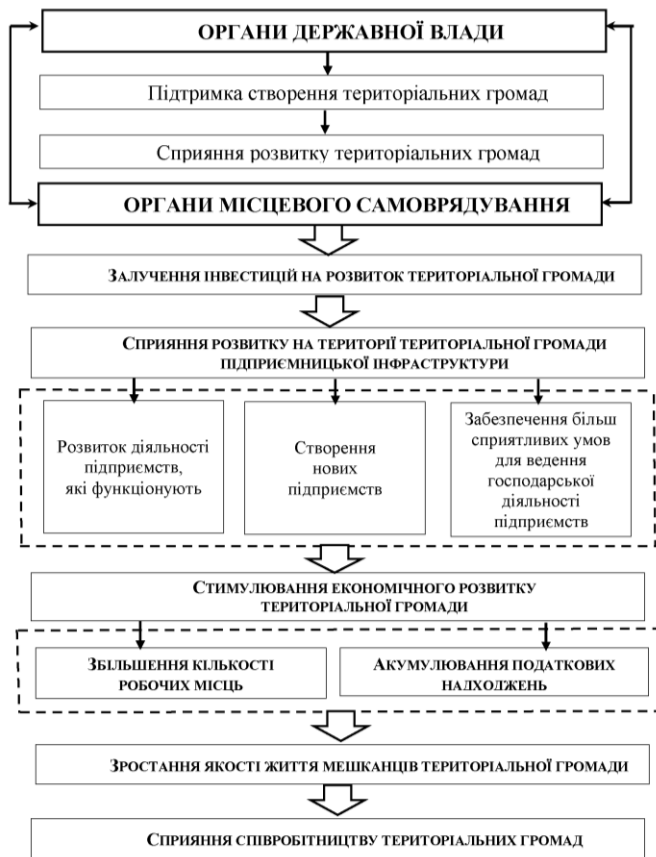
ОРГАНИ ДЕРЖАВНОЇ ВЛАДИ

Підтримка створення територіальних громад

Сприяння розвитку територіальних громад

ОРГАНИ МІСЦЕВОГО САМОВРЯДУВАННЯ

ЗАЛУЧЕННЯ ІНВЕСТИЦІЙ НА РОЗВИТОК ТЕРИТОРІАЛЬНОЇ ГРОМАДИ

СПРИЯННЯ РОЗВИТКУ НА ТЕРИТОРІЇ ТЕРИТОРІАЛЬНОЇ ГРОМАДИ ПІДПРИЄМНИЦЬКОЇ ІНФРАСТРУКТУРИ

Розвиток діяльності підприємств, які функціонують

Створення нових підприємств

Забезпечення більш сприятливих умов для ведення господарської діяльності підприємств

СТИМУЛЮВАННЯ ЕКОНОМІЧНОГО РОЗВИТКУ ТЕРИТОРІАЛЬНОЇ ГРОМАДИ

ЗБІЛЬШЕННЯ КІЛЬКОСТІ РОБОЧИХ МІСЦЬ

АКУМУЛЮВАННЯ ПОДАТКОВИХ НАДХОДЖЕНЬ

ЗРОСТАННЯ ЯКОСТІ ЖИТТЯ МЕШКАНЦІВ ТЕРИТОРІАЛЬНОЇ ГРОМАДИ

СПРИЯННЯ СПІВРОБІТНИЦТВУ ТЕРИТОРІАЛЬНИХ ГРОМАД